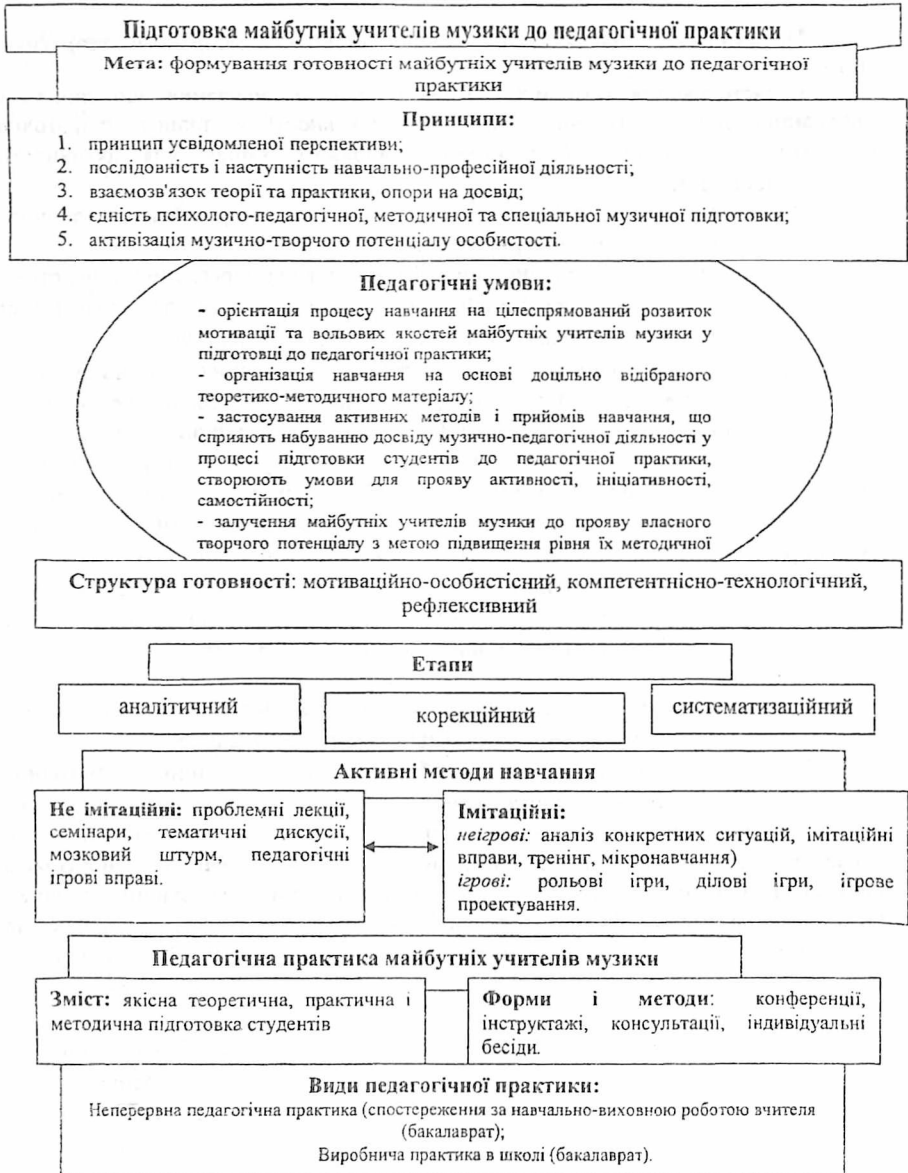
Підготовка майбутніх учителів музики до педагогічної практики

Мета: формування готовності майбутніх учителів музики до педагогічної практики

Принципи:
1. принцип усвідомленої перспективи;
2. послідовність і наступність навчально-професійної діяльності;
3. взаємозв'язок теорії та практики, опори на досвід;
4. єдність психолого-педагогічної, методичної та спеціальної музичної підготовки;
5. активізація музично-творчого потенціалу особистості.

Педагогічні умови:
- орієнтація процесу навчання на цілеспрямований розвиток мотивації та вольових якостей майбутніх учителів музики у підготовці до педагогічної практики;
- організація навчання на основі доцільно відібраного теоретико-методичного матеріалу;
- застосування активних методів і прийомів навчання, що сприяють набуванню досвіду музично-педагогічної діяльності у процесі підготовки студентів до педагогічної практики, створюють умови для прояву активності, ініціативності, самостійності;
- залучення майбутніх учителів музики до прояву власного творчого потенціалу з метою підвищення рівня їх методичної

Структура готовності: мотиваційно-особистісний, компетентнісно-технологічний, рефлексивний

Етапи

аналітичний

корекційний

систематизаційний

Активні методи навчання

Не імітаційні: проблемні лекції, семінари, тематичні дискусії, мозковий штурм, педагогічні ігрові вправі.

Імітаційні:
неігрові: аналіз конкретних ситуацій, імітаційні вправи, тренінг, мікронавчання)
ігрові: рольові ігри, ділові ігри, ігрове проектування.

Педагогічна практика майбутніх учителів музики

Зміст: якісна теоретична, практична і методична підготовка студентів

Форми і методи: конференції, інструктажі, консультації, індивідуальні бесіди.

Види педагогічної практики:
Неперервна педагогічна практика (спостереження за навчально-виховною роботою вчителя (бакалаврат);
Виробнича практика в школі (бакалаврат).